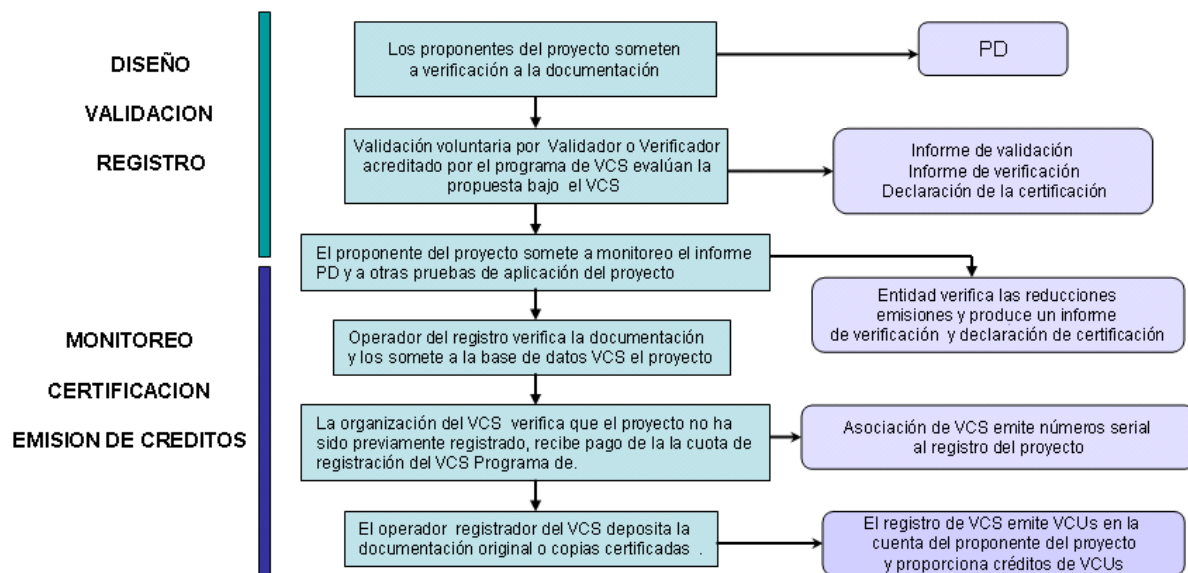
DISEÑO

VALIDACION

REGISTRO

Los proponentes del proyecto someten a verificación a la documentación

PD

Validación voluntaria por Validador o Verificador acreditado por el programa de VCS evalúan la propuesta bajo el VCS

Informe de validación
Informe de verificación
Declaración de la certificación

El proponente del proyecto somete a monitoreo el informe PD y a otras pruebas de aplicación del proyecto

Entidad verifica las reducciones emisiones y produce un informe de verificación y declaración de certificación

MONITOREO

CERTIFICACION

EMISION DE CREDITOS

Operador del registro verifica la documentación y los somete a la base de datos VCS el proyecto

La organización del VCS verifica que el proyecto no ha sido previamente registrado, recibe pago de la la cuota de registración del VCS Programa de.

Asociación de VCS emite números serial al registro del proyecto

El operador registrador del VCS deposita la documentación original o copias certificadas .

El registro de VCS emite VCUs en la cuenta del proponente del proyecto y proporciona créditos de VCUs